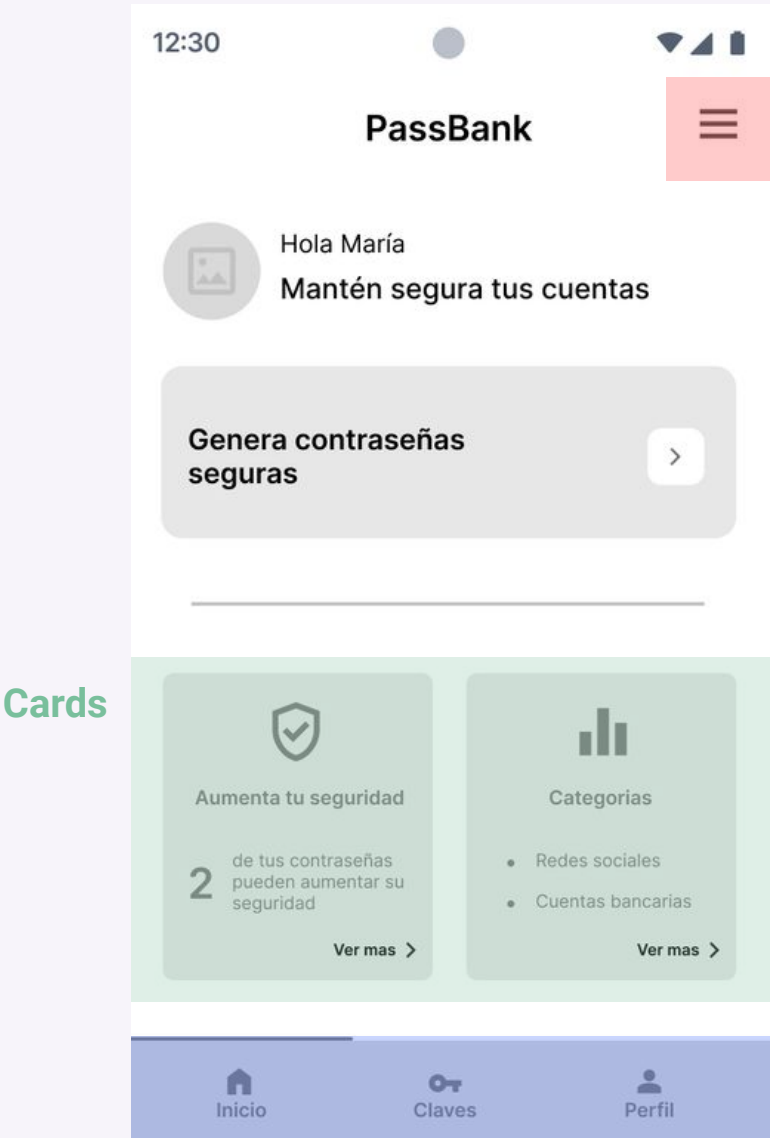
12:30

PassBank

Hola María
Mantén segura tus cuentas

Genera contraseñas seguras

Cards

Aumenta tu seguridad

2 de tus contraseñas pueden aumentar su seguridad

Ver mas >

Categorias

• Redes sociales
• Cuentas bancarias

Ver mas >

Inicio
Claves
Perfil